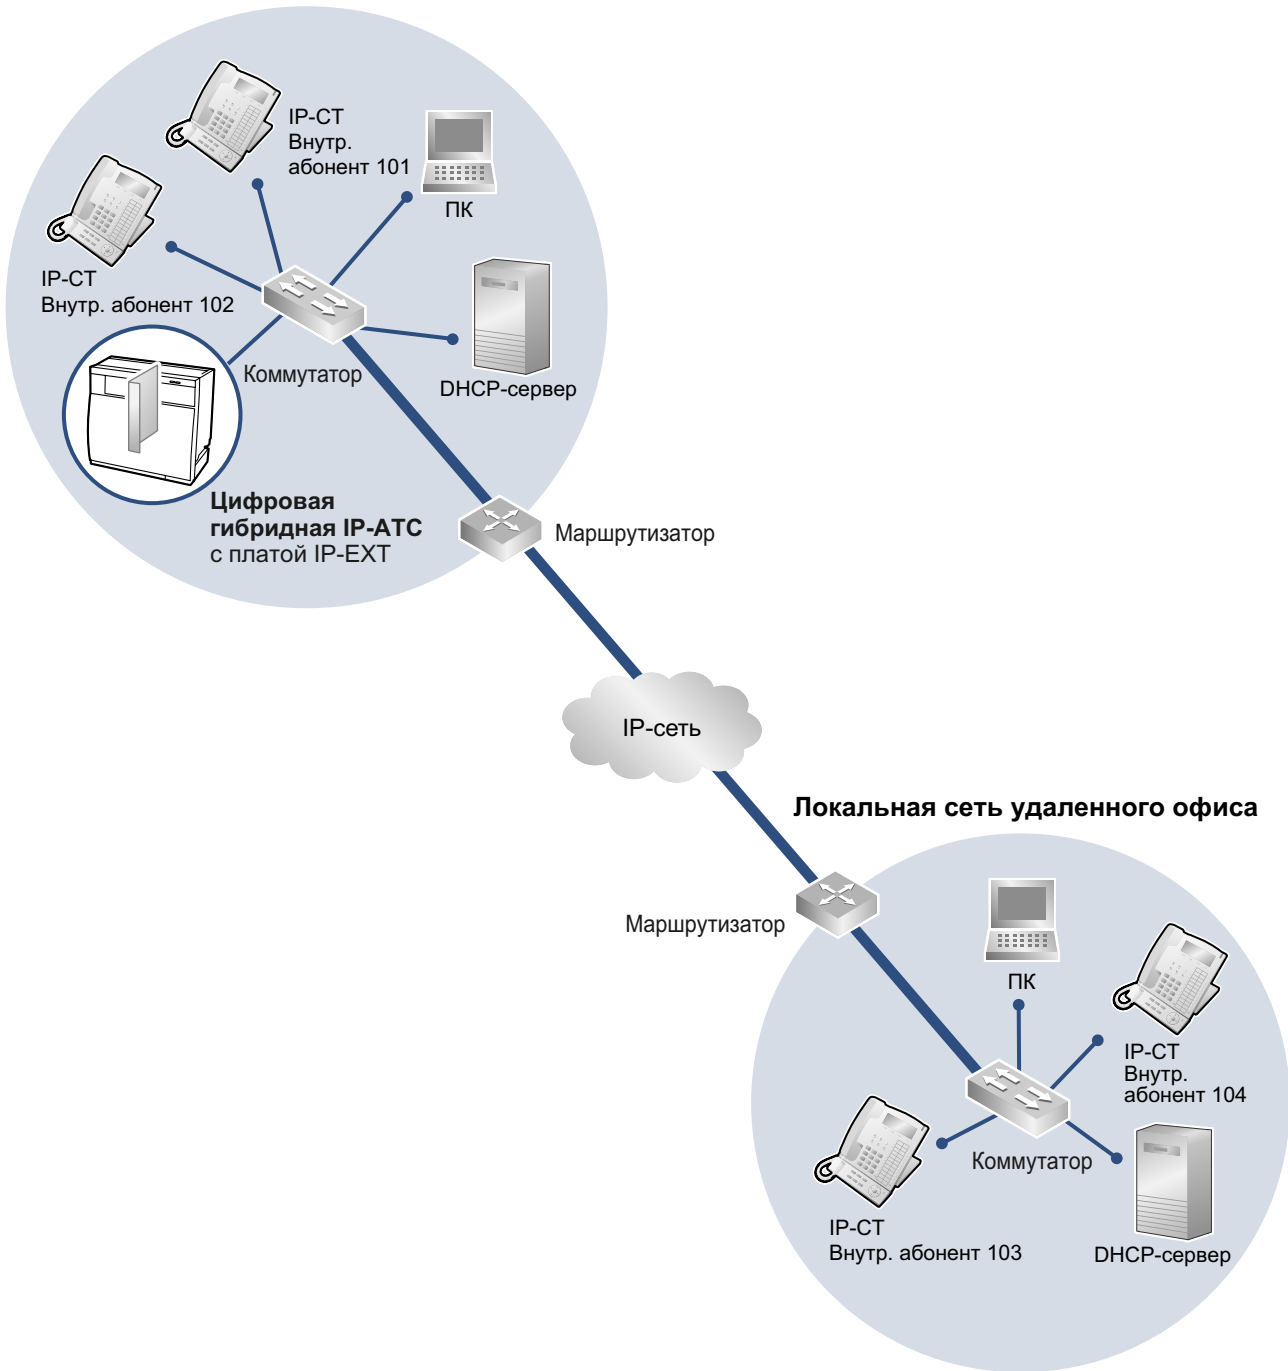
IP-CT
Внутр.
абонент 101

ПК

IP-CT
Внутр. абонент 102

Коммутатор

DHCP-сервер

Цифровая
гибридная IP-АТС
с платой IP-EXT

Маршрутизатор

IP-сеть

Локальная сеть удаленного офиса

Маршрутизатор

ПК

IP-CT
Внутр.
абонент 104

Коммутатор

IP-CT
Внутр. абонент 103

DHCP-сервер